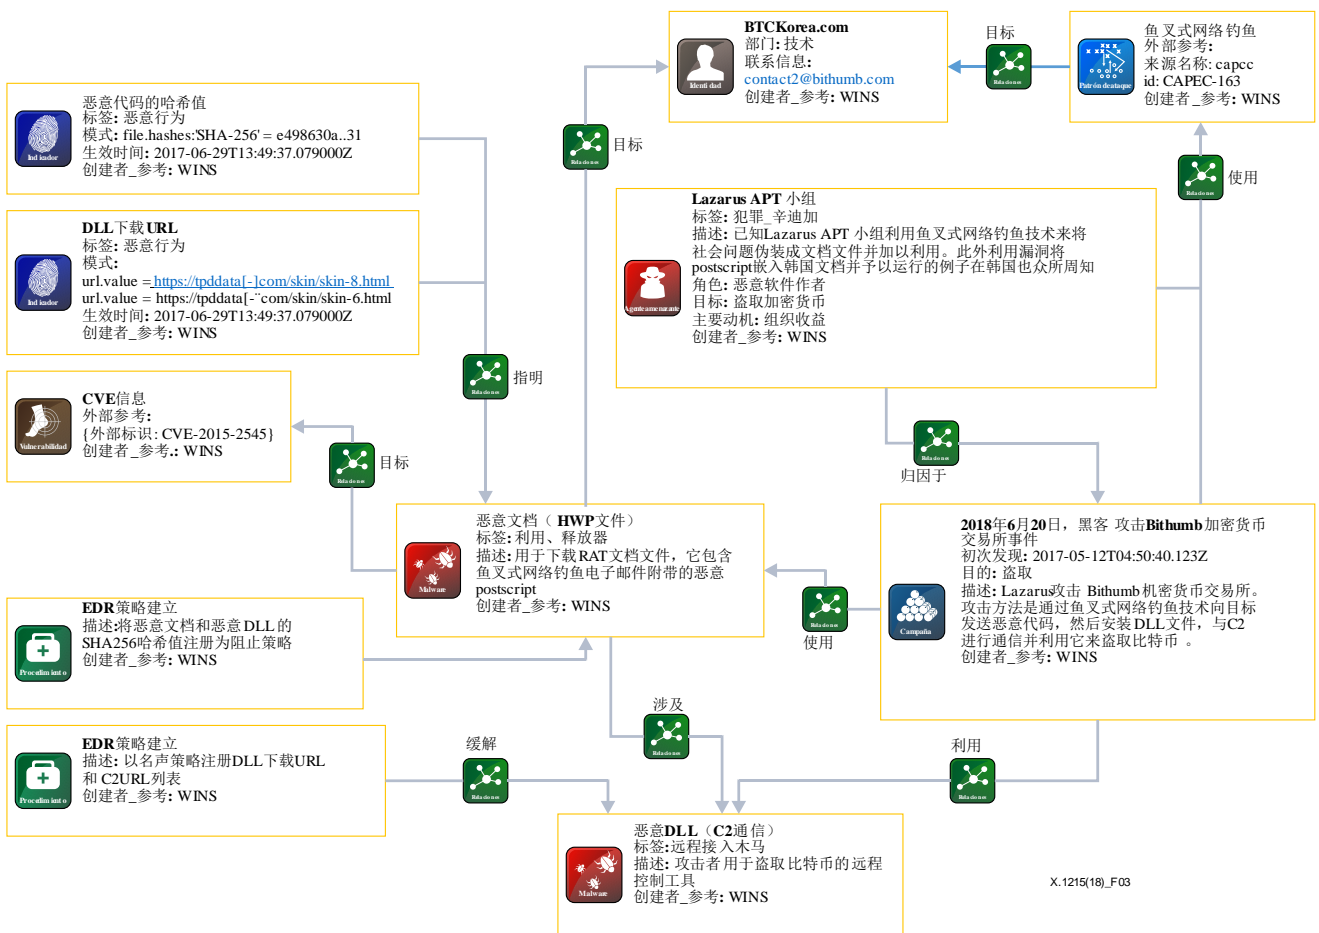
BTCKorea.com
部门: 技术
联系信息:
contact2@bithumb.com
创建者_参考: WINS

Identidad

目标

鱼叉式网络钓鱼
外部参考:
来源名称: capcc
id: CAPEC-163
创建者_参考: WINS

Patrón de ataque

恶意代码的哈希值
标签: 恶意行为
模式: file.hashes:'SHA-256' = e498630a..31
生效时间: 2017-06-29T13:49:37.079000Z
创建者_参考: WINS

Indicador

目标

使用

Lazarus APT 小组
标签: 犯罪_辛迪加
描述: 已知Lazarus APT 小组利用鱼叉式网络钓鱼技术来将社会问题伪装成文档文件并加以利用。此外利用漏洞将postscript嵌入韩国文档并予以运行的例子在韩国也众所周知
角色: 恶意软件作者
目标: 盗取加密货币
主要动机: 组织收益
创建者_参考: WINS

Agente amenazante

DLL下载URL
标签: 恶意行为
模式:
url.value = https://tpddata[-]com/skin/skin-8.html
url.value = https://tpddata[-]com/skin/skin-6.html
生效时间: 2017-06-29T13:49:37.079000Z
创建者_参考: WINS

Indicador

指明

CVE信息
外部参考:
{外部标识: CVE-2015-2545}
创建者_参考.: WINS

Vulnerabilidad

目标

归因于

恶意文档（HWP文件）
标签: 利用、释放器
描述: 用于下载RAT文档文件，它包含鱼叉式网络钓鱼电子邮件附带的恶意postscript
创建者_参考: WINS

Malware

2018年6月20日，黑客 攻击Bithumb加密货币交易所事件
初次发现: 2017-05-12T04:50:40.123Z
目的: 盗取
描述: Lazarus攻击 Bithumb机密货币交易所。攻击方法是通过鱼叉式网络钓鱼技术向目标发送恶意代码，然后安装DLL文件，与C2进行通信并利用它来盗取比特币 。
创建者_参考: WINS

Campaña

使用

EDR策略建立
描述:将恶意文档和恶意DLL的SHA256哈希值注册为阻止策略
创建者_参考: WINS

Procedimiento

涉及

EDR策略建立
描述: 以名声策略注册DLL下载URL和C2URL列表
创建者_参考: WINS

Procedimiento

缓解

利用

Relaciones

恶意DLL（C2通信）
标签:远程接入木马
描述: 攻击者用于盗取比特币的远程控制工具
创建者_参考: WINS

Malware

X.1215(18)_F03